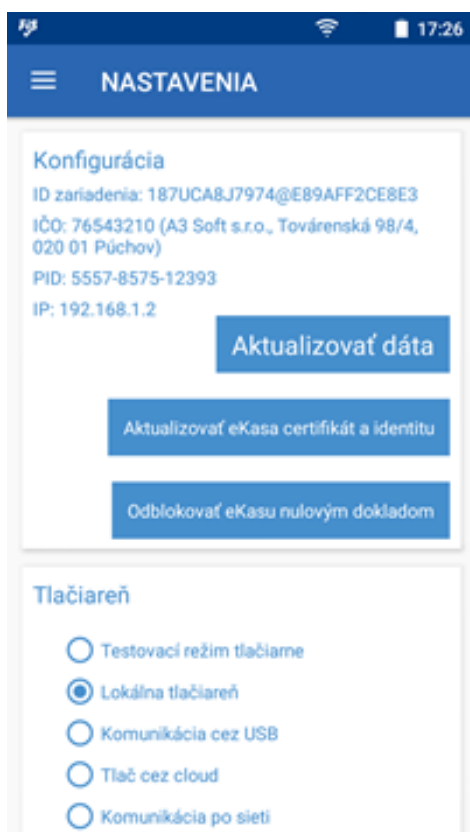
17:26

NASTAVENIA

Konfigurácia

ID zariadenia: 187UCA8J7974@E89AFF2CE8E3

IČO: 76543210 (A3 Soft s.r.o., Továrenská 98/4, 020 01 Púchov)

PID: 5557-8575-12393

IP: 192.168.1.2

Aktualizovať dáta

Aktualizovať eKasa certifikát a identitu

Odblokovať eKasu nulovým dokladom

Tlačiareň

Testovací režim tlačiarne

Lokálna tlačiareň

Komunikácia cez USB

Tlač cez cloud

Komunikácia po sieti